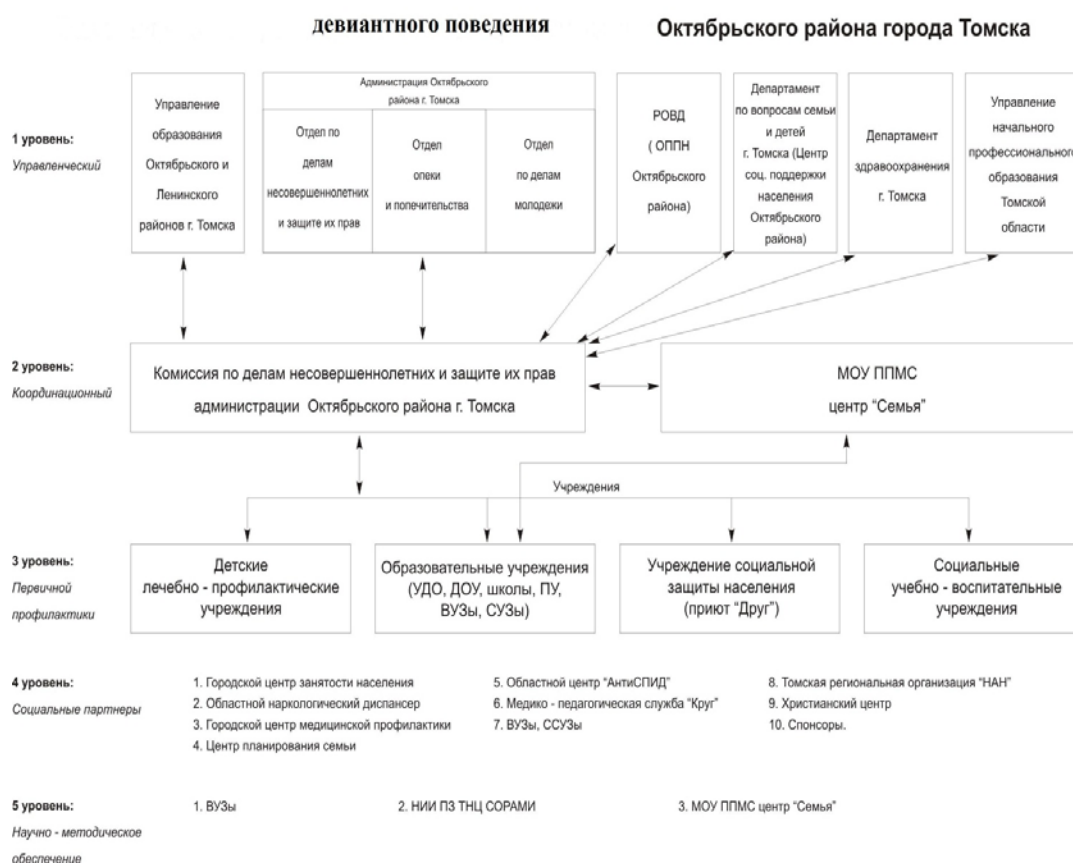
девиантного поведения

Октябрьского района города Томска

1 уровень:
Управленческий

Управление образования Октябрьского и Ленинского районов г. Томска

Администрация Октябрьского района г. Томска

Отдел по делам несовершеннолетних и защите их прав

Отдел опеки и попечительства

Отдел по делам молодежи

РОВД ( ОППН Октябрьского района)

Департамент по вопросам семьи и детей г. Томска (Центр соц. поддержки населения Октябрьского района)

Департамент здравоохранения г. Томска

Управление начального профессионального образования Томской области

2 уровень:
Координационный

Комиссия по делам несовершеннолетних и защите их прав администрации Октябрьского района г. Томска

МОУ ППМС центр "Семья"

Учреждения

3 уровень:
Первичной профилактики

Детские лечебно - профилактические учреждения

Образовательные учреждения (УДО, ДОУ, школы, ПУ, ВУЗы, СУЗы)

Учреждение социальной защиты населения (приют "Друг")

Социальные учебно - воспитательные учреждения

4 уровень:
Социальные партнеры

1. Городской центр занятости населения
2. Областной наркологический диспансер
3. Городской центр медицинской профилактики
4. Центр планирования семьи

5. Областной центр "АнтиСПИД"
6. Медико - педагогическая служба "Круг"
7. ВУЗы, ССУЗы

8. Томская региональная организация "НАН"
9. Христианский центр
10. Спонсоры.

5 уровень:
Научно - методическое обеспечение

1. ВУЗы

2. НИИ ПЗ ТНЦ СОРАМИ

3. МОУ ППМС центр "Семья"